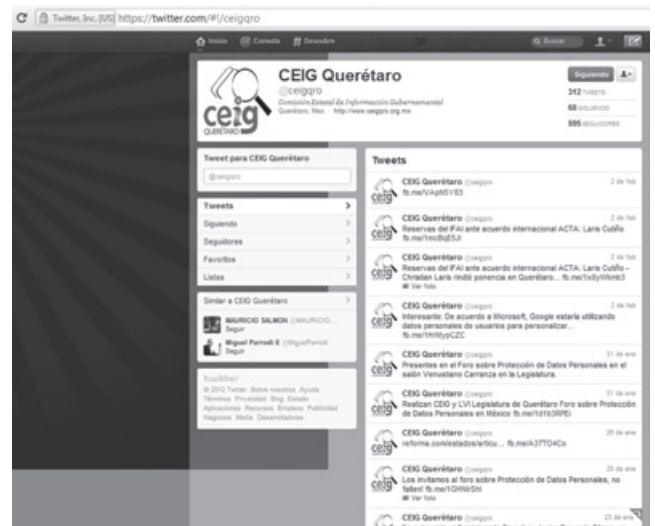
C Twitter, Inc. [US] https://twitter.com/#!/ceigqro

Inicio Conecta # Descubre

Q Buscar

CEIG Querétaro
@ceigqro
Comisión Estatal de Información Gubernamental
Querétaro, Mex. http://www.ceigqro.org.mx

ceig QUERÉTARO

Siguiendo

312 TWEETS
68 SIGUIENDO
595 SEGUIDORES

Tweet para CEIG Querétaro
@ceigqro

Tweets >
Siguiendo >
Seguidores >
Favoritos >
Listas >

Similar a CEIG Querétaro >
MAURICIO SALMON @MAURICIO...
Seguir
Miguel Parrodi E @MiguelParrodi
Seguir

twitter
© 2012 Twitter Sobre nosotros Ayuda Términos Privacidad Blog Estado Aplicaciones Recursos Empleos Publicidad Negocios Media Desarrolladores

Tweets

CEIG Querétaro @ceigqro 2 de feb
fb.me/VApM5YB3

CEIG Querétaro @ceigqro 2 de feb
Reservas del IFAI ante acuerdo internacional ACTA: Laris Cutiño fb.me/1mcBqE5Ji

CEIG Querétaro @ceigqro 2 de feb
Reservas del IFAI ante acuerdo internacional ACTA: Laris Cutiño - Christian Laris rindió ponencia en Querétaro... fb.me/1x5yWkmb3
Ver foto

CEIG Querétaro @ceigqro 2 de feb
Interesante: De acuerdo a Microsoft, Google estaría utilizando datos personales de usuarios para personalizar... fb.me/1Hr6typCZC

CEIG Querétaro @ceigqro 31 de ene
Presentes en el Foro sobre Protección de Datos Personales en el salón Venustiano Carranza en la Legislatura.

CEIG Querétaro @ceigqro 31 de ene
Realizan CEIG y LVI Legislatura de Querétaro Foro sobre Protección de Datos Personales en México fb.me/1d1b3RPEl

CEIG Querétaro @ceigqro 28 de ene
reforma.com/estados/articu... fb.me/A37TO4Co

CEIG Querétaro @ceigqro 23 de ene
Los invitamos al foro sobre Protección de Datos Personales, no falten! fb.me/1OHWrShl
Ver foto

CEIG Querétaro @ceigqro 23 de ene
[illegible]